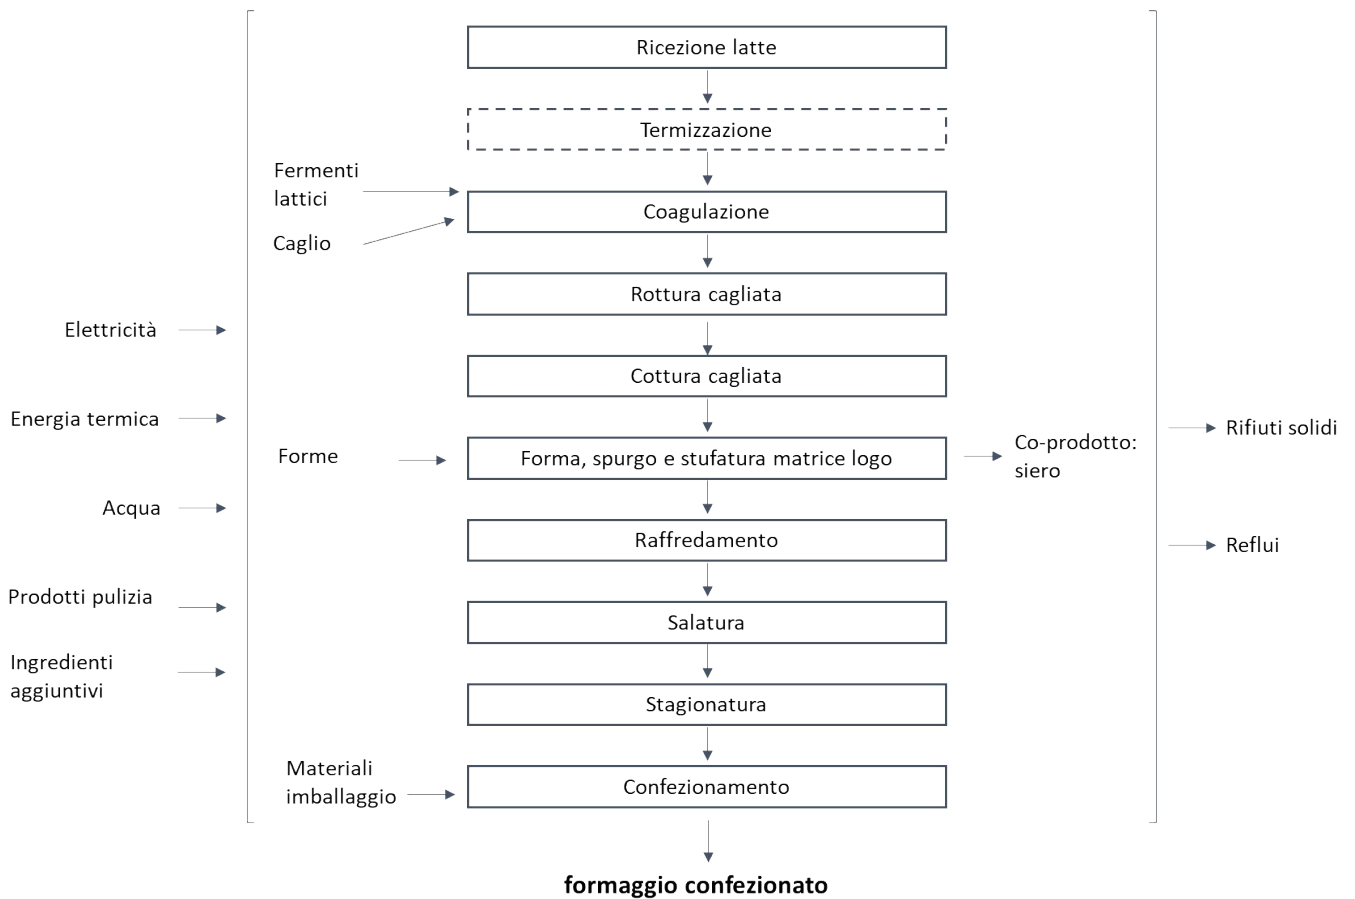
Ricezione latte

Termizzazione

Fermenti lattici

Caglio

Coagulazione

Rottura cagliata

Cottura cagliata

Elettricità

Energia termica

Acqua

Prodotti pulizia

Ingredienti aggiuntivi

Forme

Forma, spurgo e stufatura matrice logo

Co-prodotto: siero

Rifiuti solidi

Reflui

Raffredamento

Salatura

Stagionatura

Materiali imballaggio

Confezionamento

**formaggio confezionato**